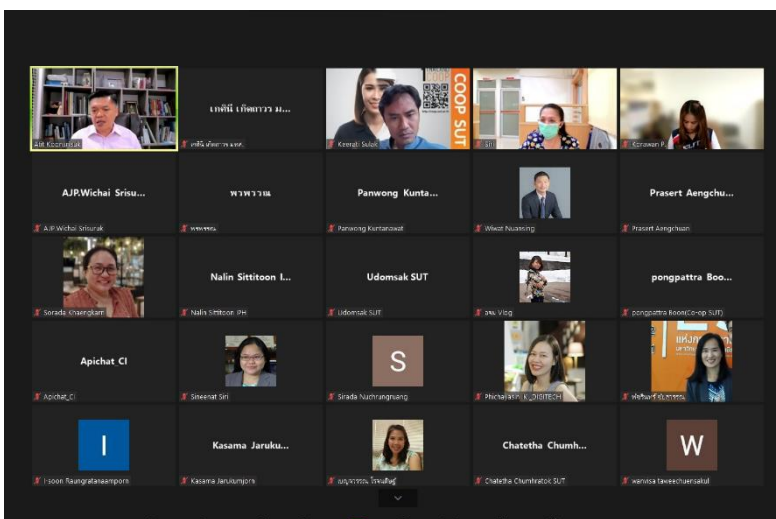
Anit Koonsunbat

เพชรินี เกิดดาวว ม...
เพชรินี เกิดดาวว ม.ทส.

COOP SUT
Keerati Sulak

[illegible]

Eorawan P.

AJP.Wichai Srisu...
AJP.Wichai Srisurak

พาพาวาน
พาพาวาน

Panwong Kunta...
Panwong Kuntanawat

Wiwat Nuansing

Prasert Aengchu...
Prasert Aengchuan

Sorada Khaengkam

Nalin Sittitoon I...
Nalin Sittitoon IPH

Udomsak SUT
Udomsak SUT

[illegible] Vlog

pongpattra Boo...
pongpattra Boon(Co-op SUT)

Apichat CI
Apichat_CI

Sineenat Siri

S
Sirada Nuchrungruang

Phichaiarin K_DIGITECH

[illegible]

I
I-soon Raungratanaamporn

Kasama Jaruku...
Kasama Jarukumjorn

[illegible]

Chatetha Chumh...
Chatetha Chumhratok SUT

W
wanvisa taweechuensakul